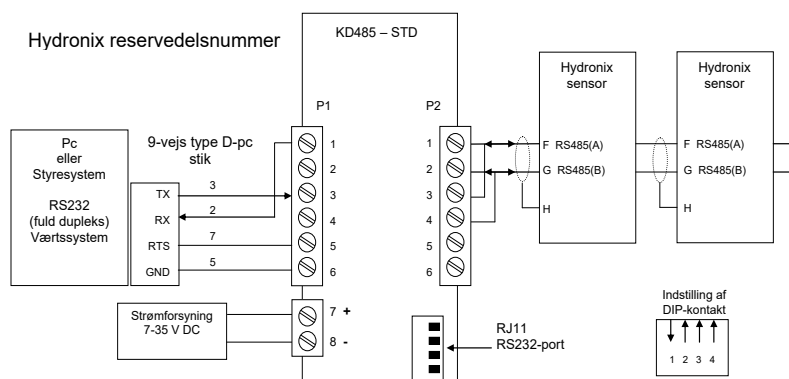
Hydronix reservedelsnummer

KD485 – STD

P1

P2

Hydronix sensor

Hydronix sensor

Pc eller Styresystem

RS232 (fuld dupleks) Værtssystem

9-vejs type D-pc stik

TX
RX
RTS
GND

3
2
7
5

1
2
3
4
5
6

1
2
3
4
5
6

F RS485(A)
G RS485(B)
H

F RS485(A)
G RS485(B)
H

Strømforsyning 7-35 V DC

7 +
8 -

RJ11 RS232-port

Indstilling af DIP-kontakt

1 2 3 4